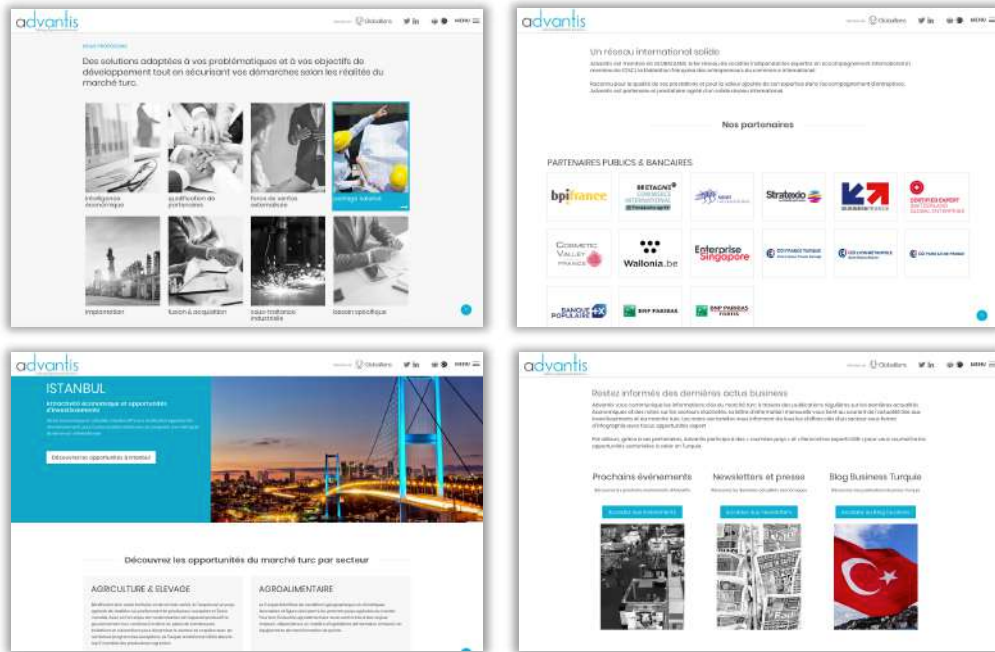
advantis

MENU

Des solutions adaptées à vos problématiques et à vos objectifs de développement tout en sécurisant vos démarches selon les réalités du marché turc.

intelligence économique

qualification de partenaires

force de ventes externalisée

portage salarial

implantation

fusion & acquisition

salon lesfoires industrielle

besoin spécifique

advantis

MENU

Un réseau international solide

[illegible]

Nos partenaires

PARTENAIRES PUBLICS & BANCAIRES

bpifrance

BRETAGNE COMMERCE INTERNATIONAL

Stratexio

BUSINESS FRANCE

CERTIFIED EXPERT SWITZERLAND GLOBAL ENTERPRISE

COSMETIC VALLEY FRANCE

Wallonia.be

Enterprise Singapore

BANQUE POPULAIRE

BNP PARIBAS

BNP PARIBAS

advantis

MENU

ISTANBUL

Attractivité économique et opportunités d'investissements

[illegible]

Découvrez les opportunités à Istanbul

Découvrez les opportunités du marché turc par secteur

AGRICULTURE & ELEVAGE

AGROALIMENTAIRE

advantis

MENU

Restez informés des dernières actus business

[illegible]

Prochains événements

Newsletters et presse

Blog Business Turquie